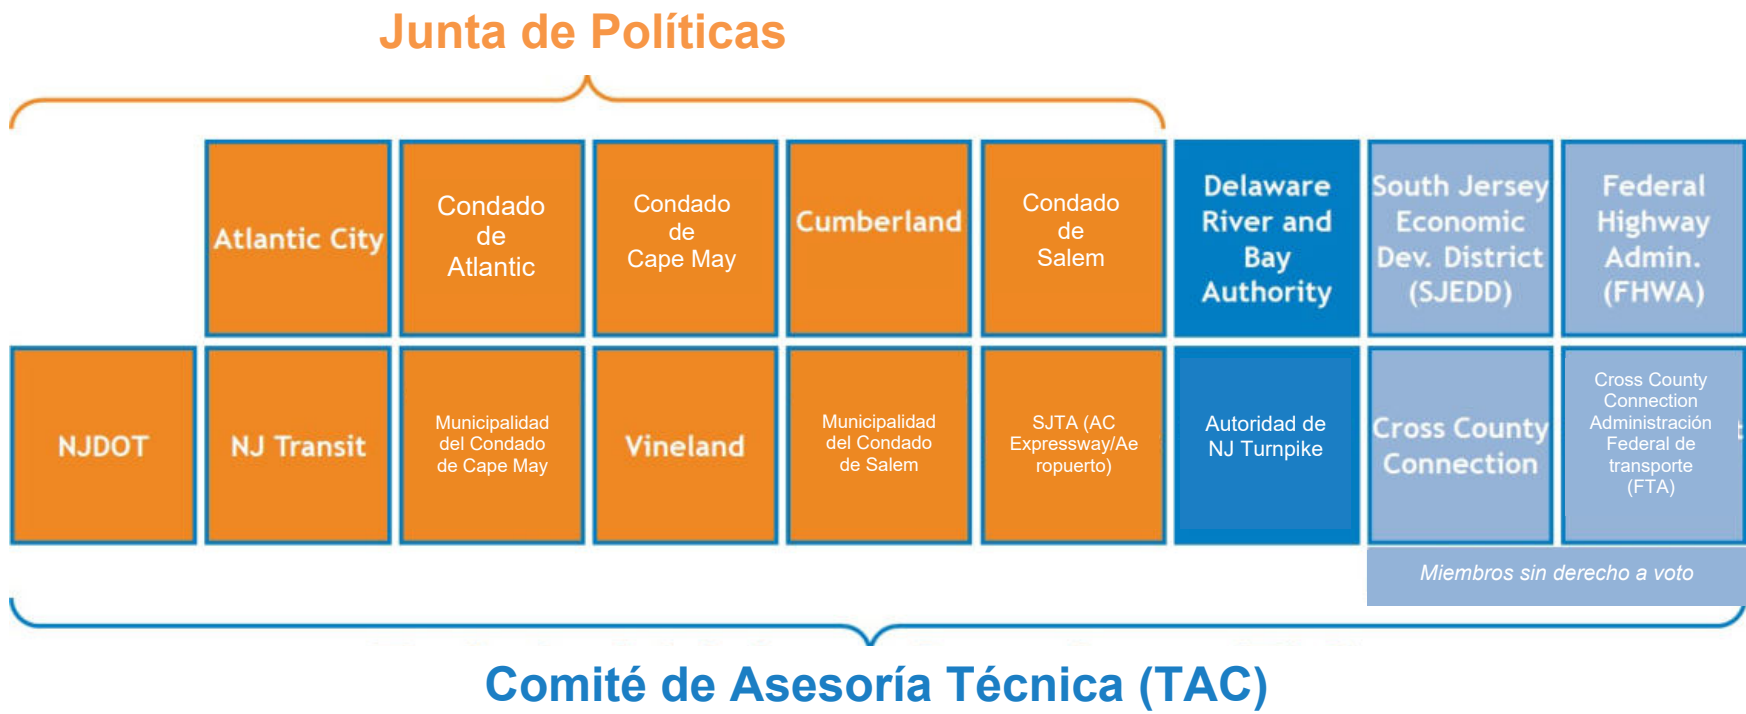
Junta de Políticas

Atlantic City

Condado de Atlantic

Condado de Cape May

Cumberland

Condado de Salem

Delaware River and Bay Authority

South Jersey Economic Dev. District (SJEDD)

Federal Highway Admin. (FHWA)

NJDOT

NJ Transit

Municipalidad del Condado de Cape May

Vineland

Municipalidad del Condado de Salem

SJTA (AC Expressway/Aeropuerto)

Autoridad de NJ Turnpike

Cross County Connection

Cross County Connection Administración Federal de transporte (FTA)

Miembros sin derecho a voto

Comité de Asesoría Técnica (TAC)